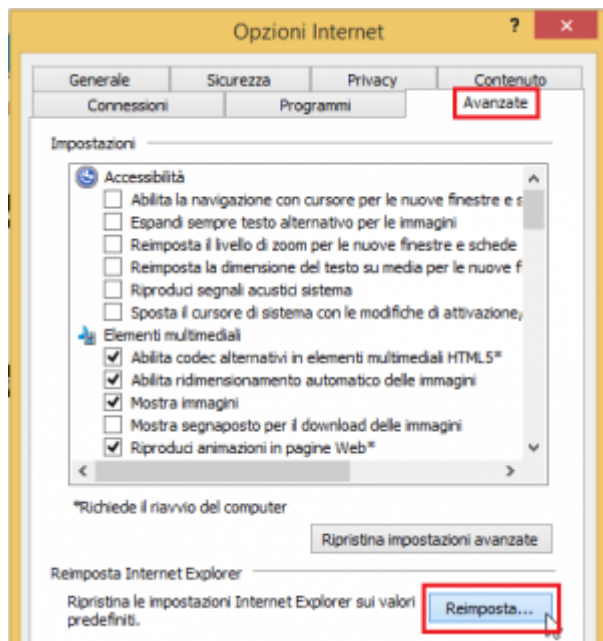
Opzioni Internet

?

×

Generale

Sicurezza

Privacy

Contenuto

Connessioni

Programmi

Avanzate

Impostazioni

Accessibilità

Abilita la navigazione con cursore per le nuove finestre e s

Espandi sempre testo alternativo per le immagini

Reimposta il livello di zoom per le nuove finestre e schede

Reimposta la dimensione del testo su media per le nuove f

Riproduci segnali acustici sistema

Sposta il cursore di sistema con le modifiche di attivazione/

Elementi multimediali

Abilita codec alternativi in elementi multimediali HTML5*

Abilita ridimensionamento automatico delle immagini

Mostra immagini

Mostra segnaposto per il download delle immagini

Riproduci animazioni in pagine Web*

*Richiede il riavvio del computer

Ripristina impostazioni avanzate

Reimposta Internet Explorer

Ripristina le impostazioni Internet Explorer sui valori predefiniti.

Reimposta...